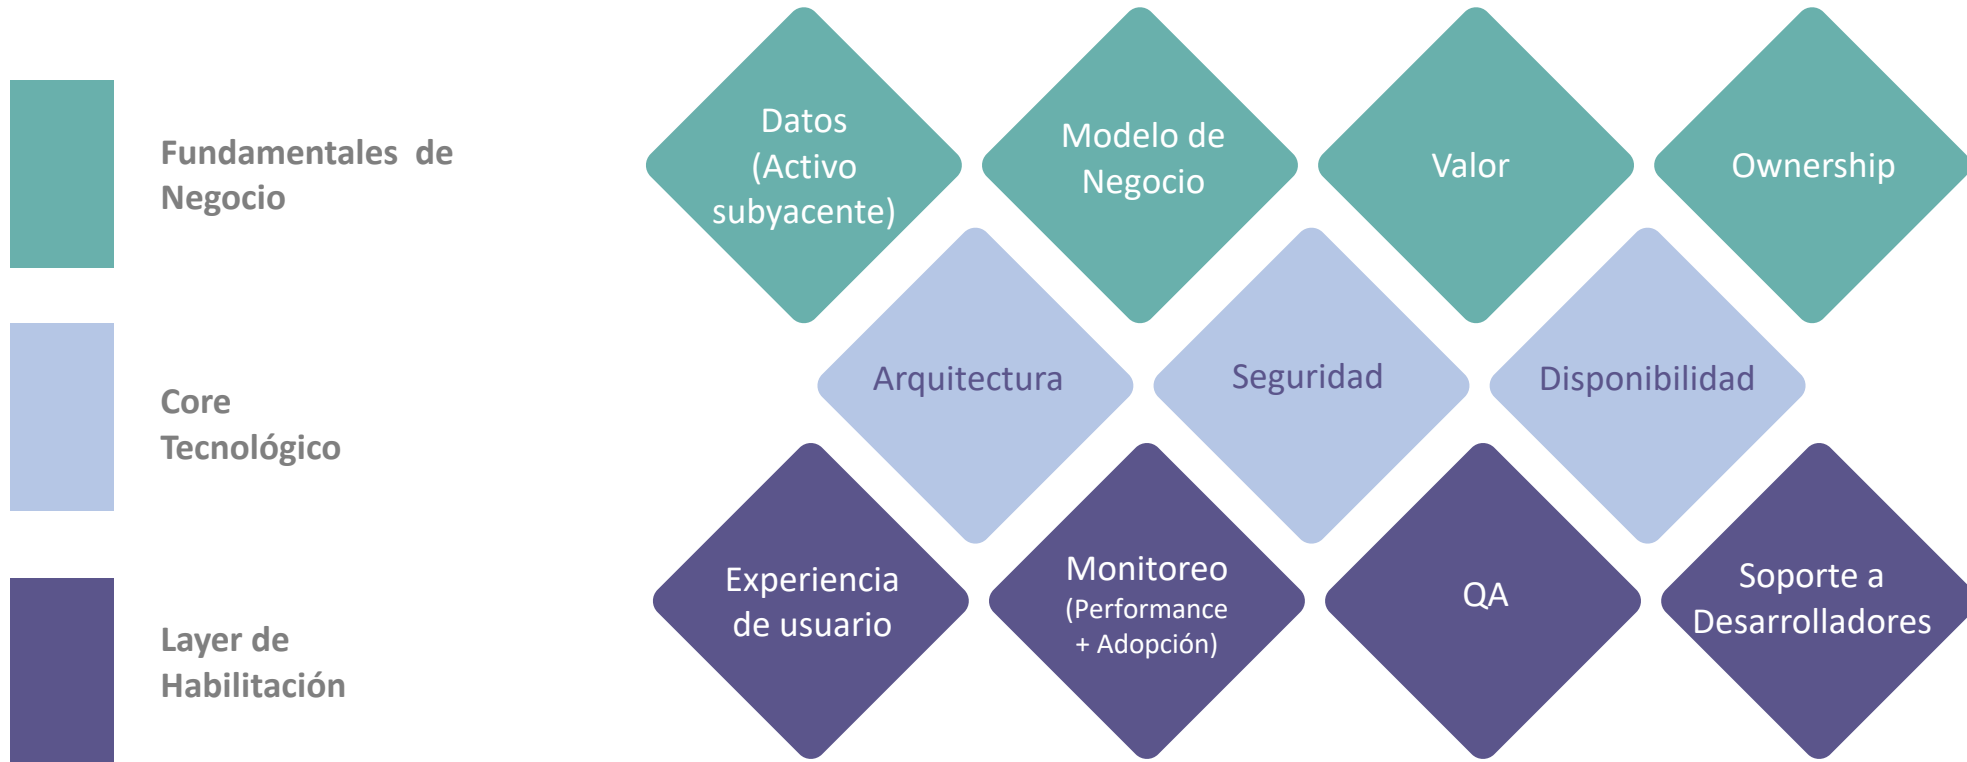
Fundamentales de Negocio

Core Tecnológico

Layer de Habilitación

Datos (Activo subyacente)

Modelo de Negocio

Valor

Ownership

Arquitectura

Seguridad

Disponibilidad

Experiencia de usuario

Monitoreo (Performance + Adopción)

QA

Soporte a Desarrolladores